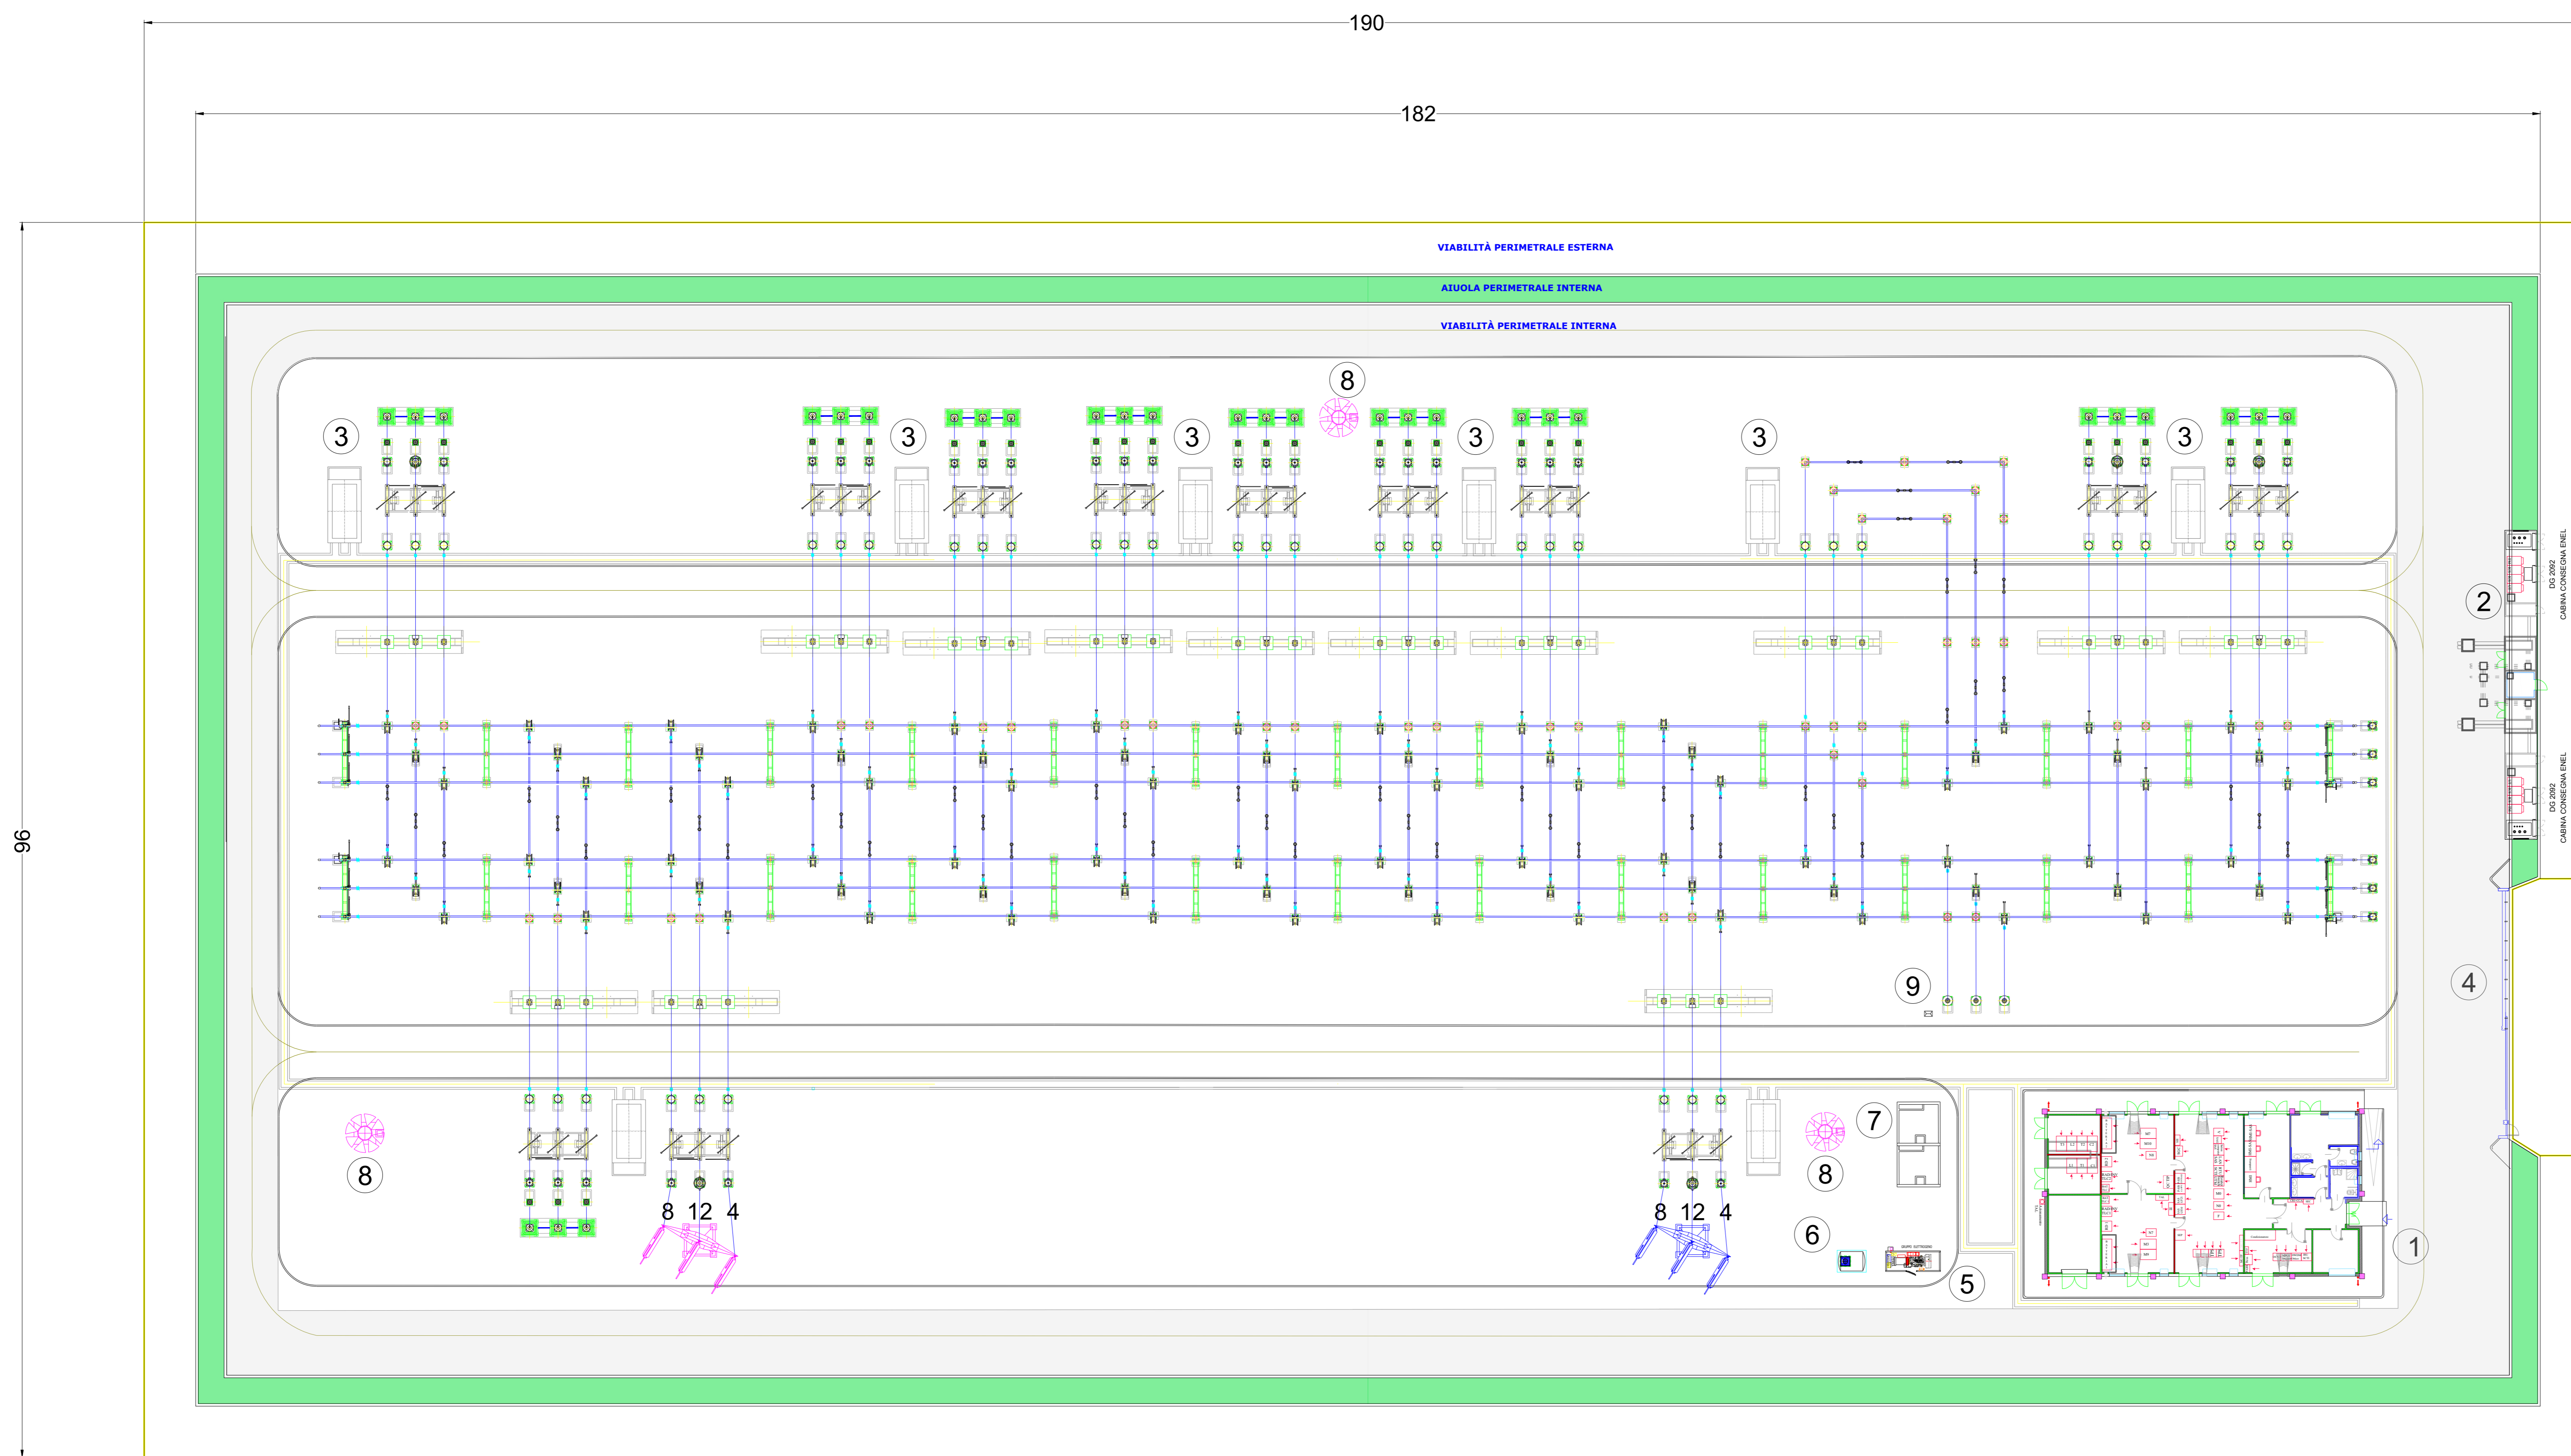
190

182

96

VIABILITÀ PERIMETRALE ESTERNA

AIUOLA PERIMETRALE INTERNA

VIABILITÀ PERIMETRALE INTERNA

8

3

3

3

3

3

3

2

DG 2092 CABINA CONSEGNA ENEL

DG 2092 CABINA CONSEGNA ENEL

4

9

7

8

8

8 12 4

8 12 4

6

5

1